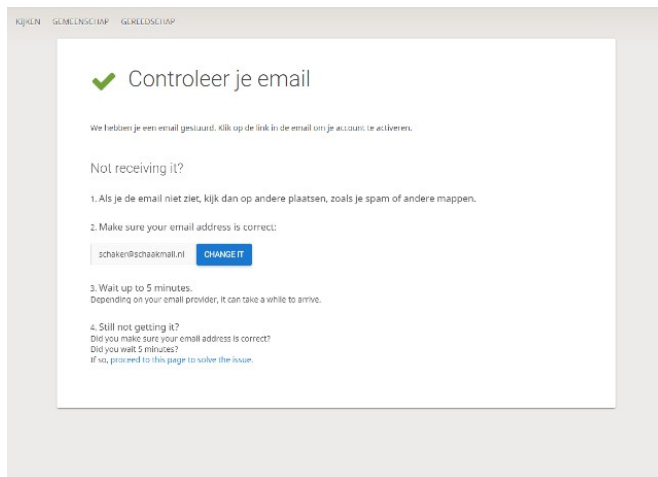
KIJKEN GEMEENSCHAP GEREEDSCHAP

Controleer je email

We hebben je een email gestuurd. Klik op de link in de email om je account te activeren.

Not receiving it?

1. Als je de email niet ziet, kijk dan op andere plaatsen, zoals je spam of andere mappen.

2. Make sure your email address is correct:

schaken@schaakmail.nl CHANGE IT

3. Wait up to 5 minutes.
Depending on your email provider, it can take a while to arrive.

4. Still not getting it?
Did you make sure your email address is correct?
Did you wait 5 minutes?
If so, proceed to this page to solve the issue.